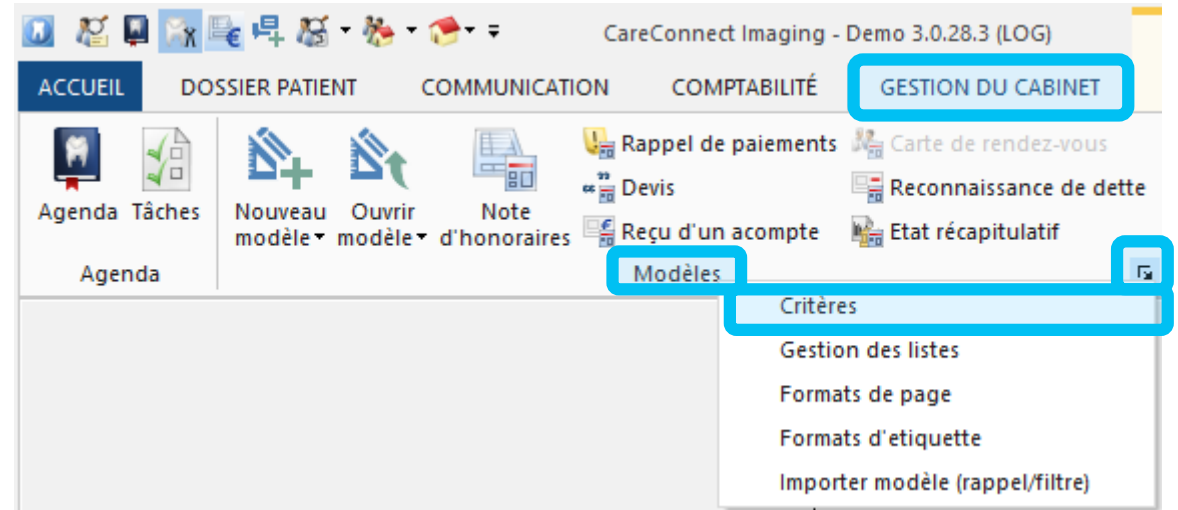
CareConnect Imaging - Demo 3.0.28.3 (LOG)

ACCUEIL DOSSIER PATIENT COMMUNICATION COMPTABILITÉ GESTION DU CABINET

Agenda Tâches

Agenda

Nouveau modèle

Ouvrir modèle

Note d'honoraires

Rappel de paiements

Devis

Reçu d'un acompte

Carte de rendez-vous

Reconnaissance de dette

Etat récapitulatif

Modèles

Critères

Gestion des listes

Formats de page

Formats d'etiquette

Importer modèle (rappel/filtre)